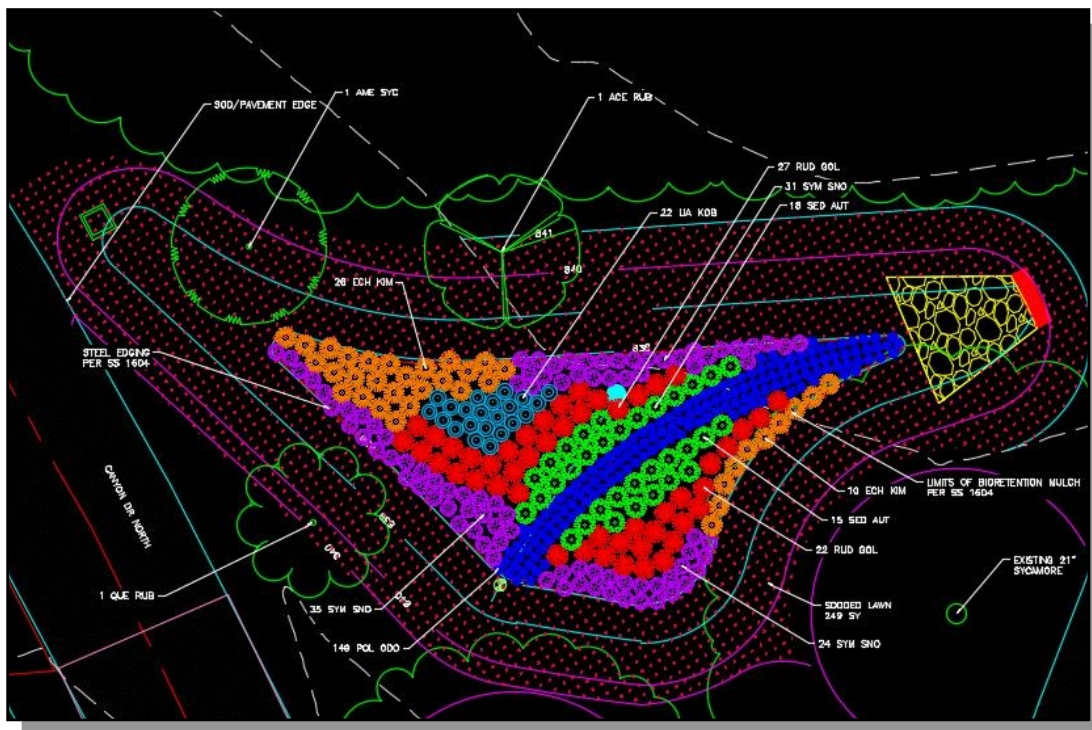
SOD/PAVEMENT EDGE

1 AME SYC

1 ACE RUB

27 RUD GOL

31 SYM SNO

18 SED AUT

22 UA KOB

841

840

26 ECH KIM

STEEL EDGING PER SS 1604

838

CANYON DR NORTH

LIMITS OF BIORETENTION MULCH PER SS 1604

10 ECH KIM

15 SED AUT

22 RUD GOL

EXISTING 21" SYCAMORE

SODDED LAWN 249 SY

24 SYM SNO

1 QUE RUB

35 SYM SNO

140 POL ODO

839

840

841